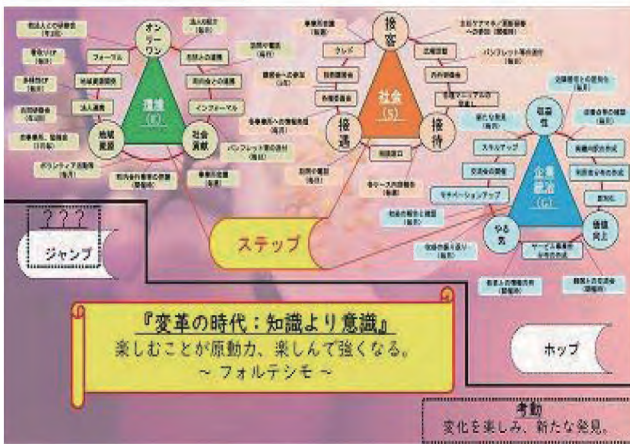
オンリーワン

遺族

地域貢献

社会貢献

接客

社会

接遇

接待

企業価値

意識

やる気

価値向上

???

ジャンプ

ステップ

ホップ

『変革の時代：知識より意識』

楽しむことが原動力、楽しんで強くなる。

~ フォルテシモ ~

考動

変化を楽しみ、新たな発見。

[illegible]